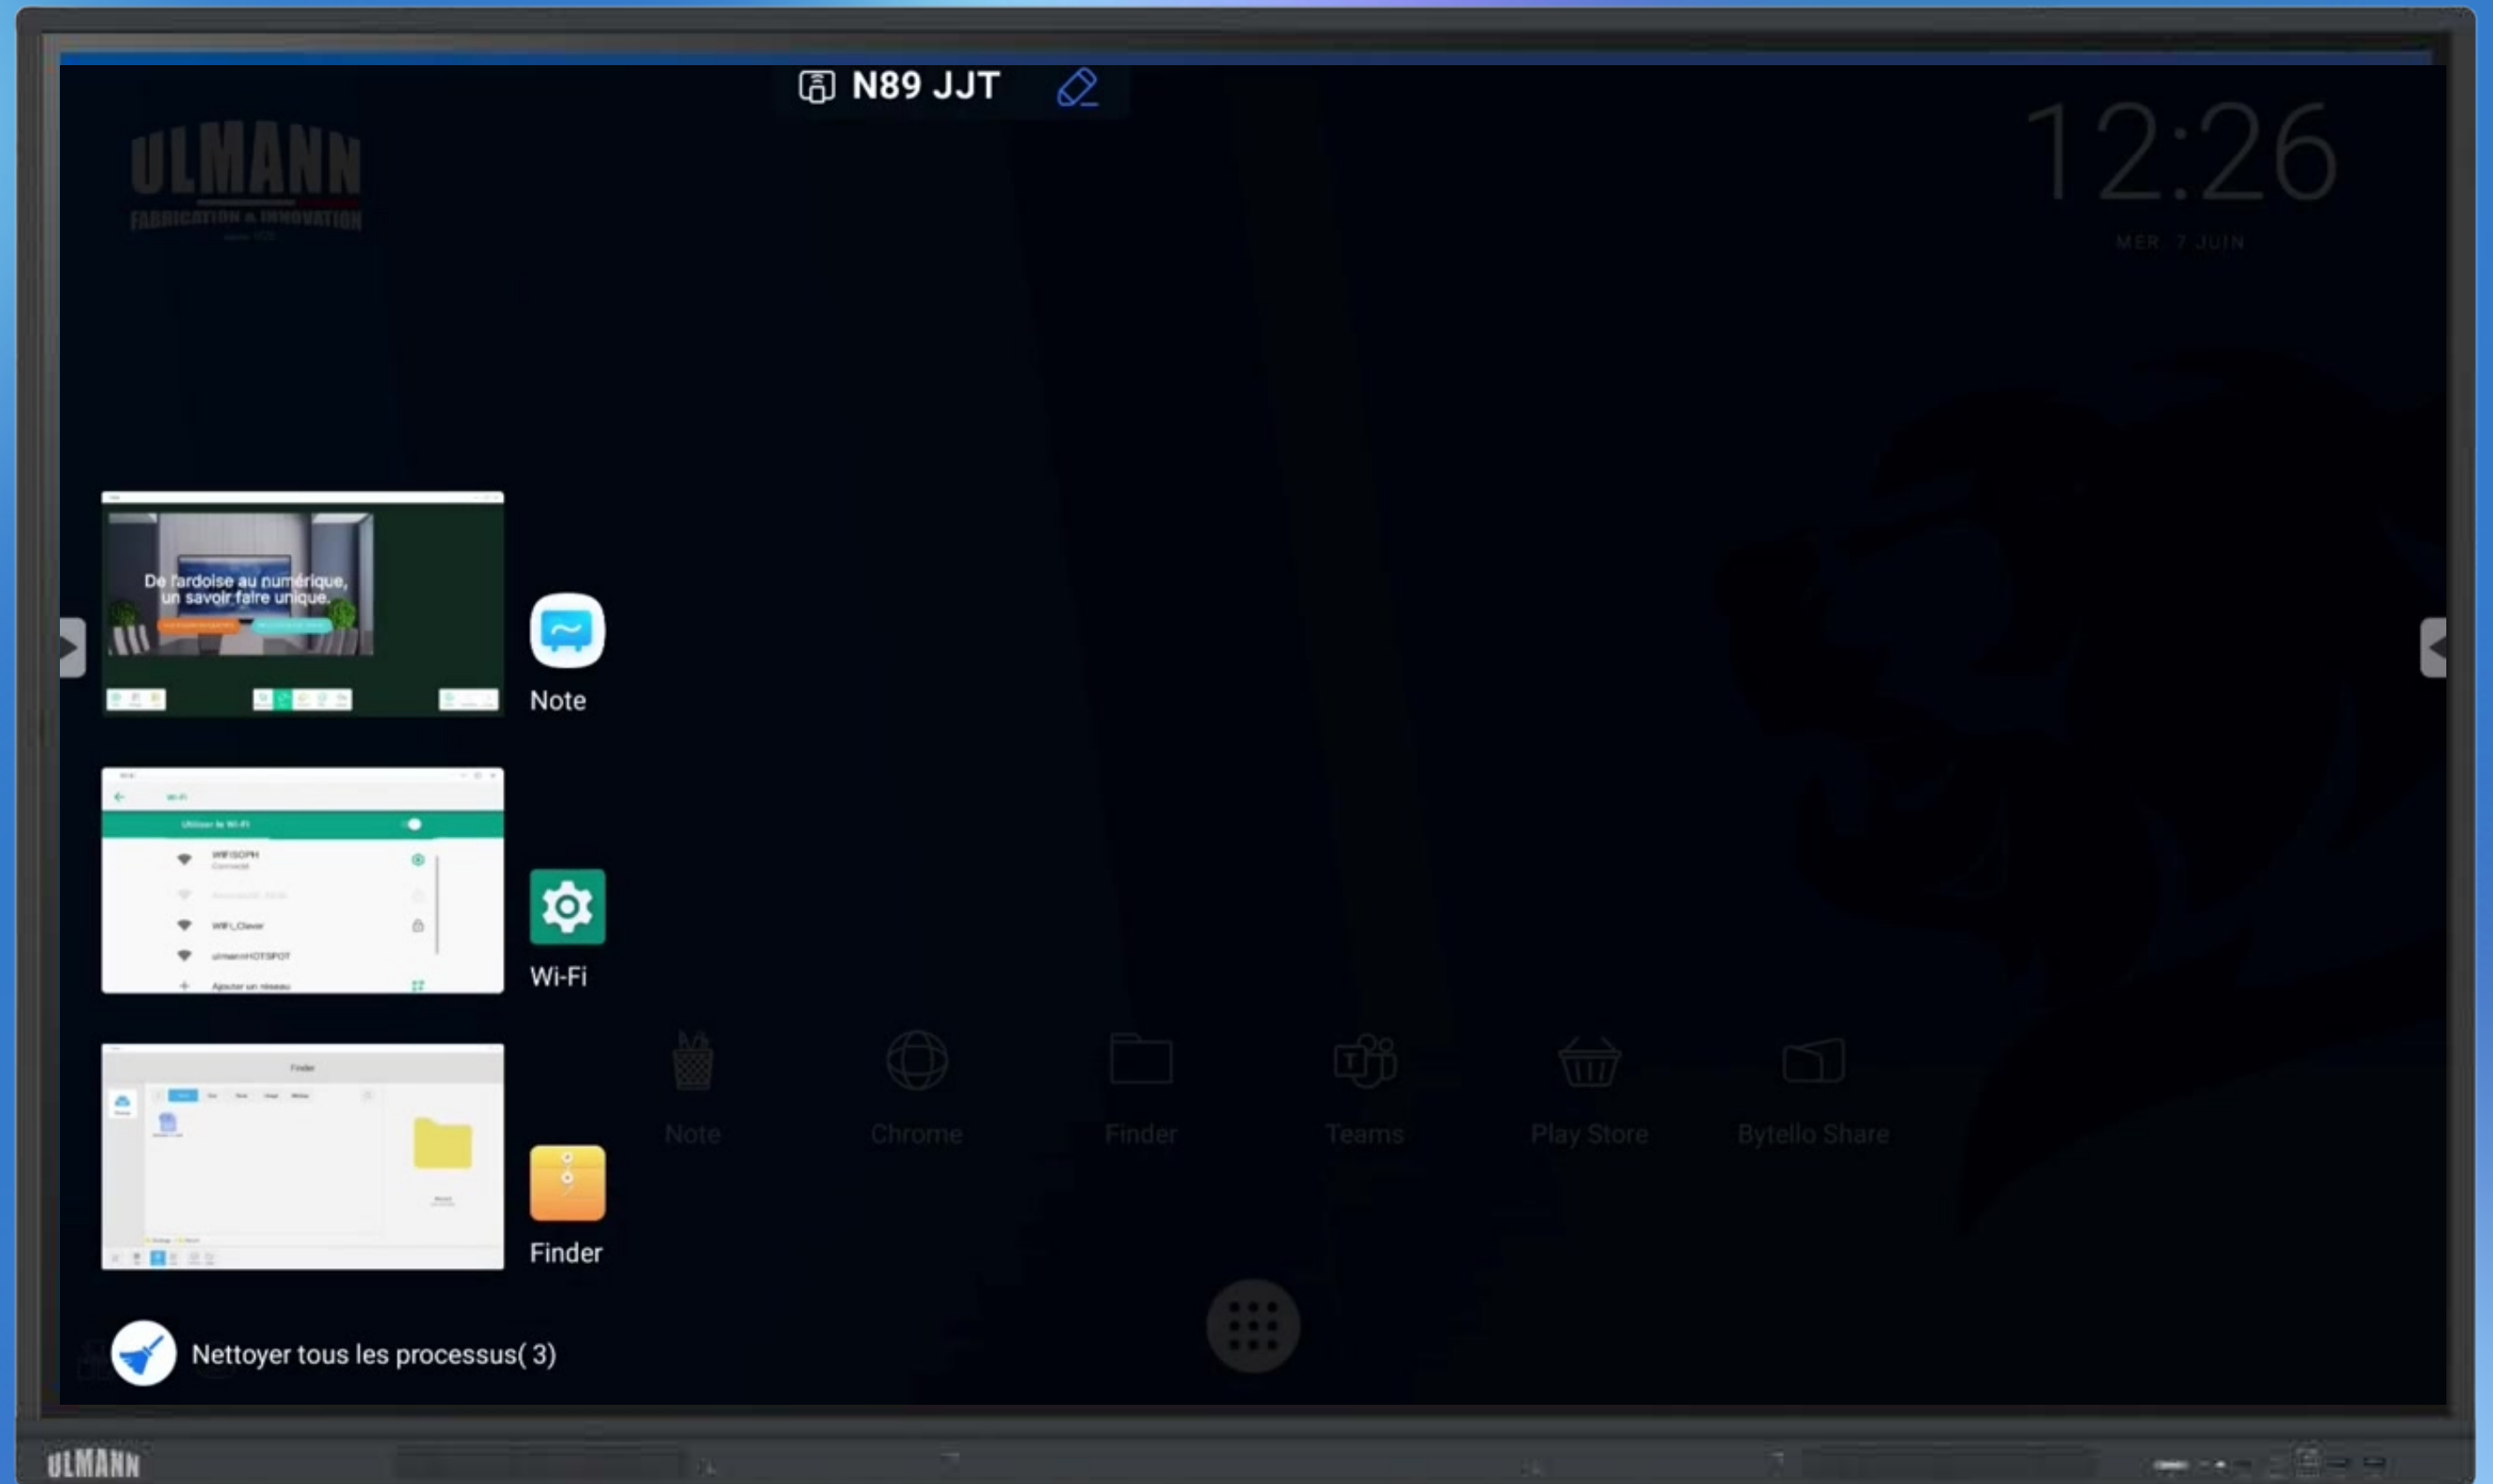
N89 JJT

ULMANN
FABRICATION & INNOVATION

12:26
MER. 7 JUIN

De l'ardoise au numérique, un savoir faire unique.

Note

Wi-Fi
Utiliser le Wi-Fi
WIFISOPH
WIFI_Clever
ulmannHOTSPOT
Ajouter un réseau

Wi-Fi

Finder

Finder

Note
Chrome
Finder
Teams
Play Store
Bytello Share

Nettoyer tous les processus( 3)

ULMANN